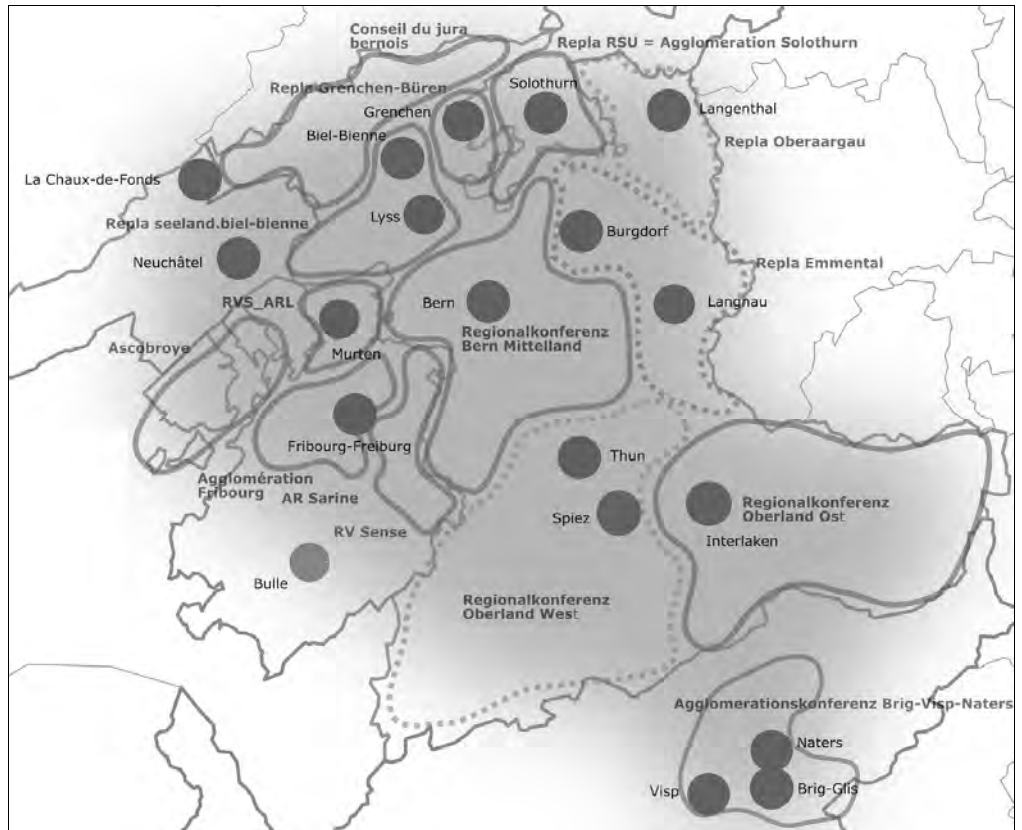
Conseil du jura bernois

Repla RSU = Agglomeration Solothurn

Repla Grenchen-Büren

Solothurn

Grenchen

Langenthal

Biel-Bienne

Repla Oberaargau

La Chaux-de-Fonds

Repla seeland.biel-bienne

Lyss

Burgdorf

Neuchâtel

Repla Emmental

RVS_ARL

Bern

Langnau

Regionalkonferenz Bern Mittelland

Ascobroye

Murten

Fribourg-Freiburg

Thun

Agglomération Fribourg

AR Sarine

Spiez

Regionalkonferenz Oberland Ost

Interlaken

RV Sense

Bulle

Regionalkonferenz Oberland West

Agglomerationskonferenz Brig-Visp-Naters

Naters

Visp

Brig-Glis